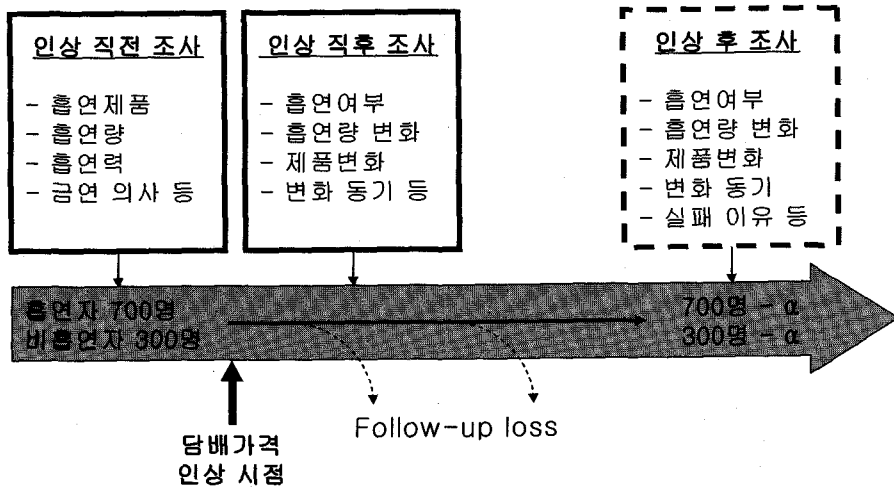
인상 직전 조사

- 흡연제품
- 흡연량
- 흡연력
- 금연 의사 등

인상 직후 조사

- 흡연여부
- 흡연량 변화
- 제품변화
- 변화 동기 등

인상 후 조사

- 흡연여부
- 흡연량 변화
- 제품변화
- 변화 동기
- 실패 이유 등

흡연자 700명
비흡연자 300명

700명 - α
300명 - α

Follow-up loss

담배가격
인상 시점